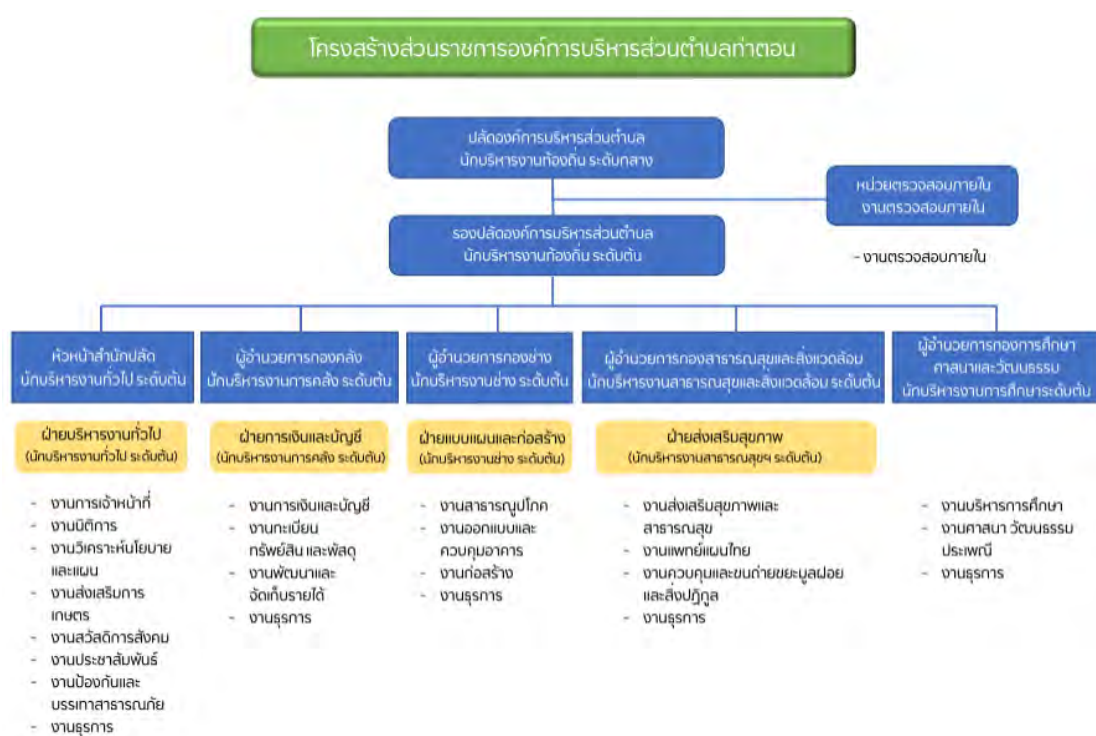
โครงสร้างส่วนราชการองค์การบริหารส่วนตำบลท่าตอน

ปลัดองค์การบริหารส่วนตำบล
นักบริหารงานท้องถิ่น ระดับกลาง

หน่วยตรวจสอบภายใน
งานตรวจสอบภายใน

รองปลัดองค์การบริหารส่วนตำบล
นักบริหารงานท้องถิ่น ระดับต้น

- งานตรวจสอบภายใน

หัวหน้าสำนักปลัด
นักบริหารงานทั่วไป ระดับต้น

ผู้อำนวยการกองคลัง
นักบริหารงานการคลัง ระดับต้น

ผู้อำนวยการกองช่าง
นักบริหารงานช่าง ระดับต้น

ผู้อำนวยการกองสาธารณสุขและสิ่งแวดล้อม
นักบริหารงานสาธารณสุขและสิ่งแวดล้อม ระดับต้น

ผู้อำนวยการกองการศึกษา ศาสนาและวัฒนธรรม
นักบริหารงานการศึกษาระดับต้น

ฝ่ายบริหารงานทั่วไป
(นักบริหารงานทั่วไป ระดับต้น)

- งานการเจ้าหน้าที่
- งานนิติการ
- งานวิเคราะห์นโยบายและแผน
- งานส่งเสริมการเกษตร
- งานสวัสดิการสังคม
- งานประชาสัมพันธ์
- งานป้องกันและบรรเทาสาธารณภัย
- งานธุรการ

ฝ่ายการเงินและบัญชี
(นักบริหารงานการคลัง ระดับต้น)

- งานการเงินและบัญชี
- งานทะเบียนทรัพย์สิน และพัสดุ
- งานพัฒนาและจัดเก็บรายได้
- งานธุรการ

ฝ่ายแบบแผนและก่อสร้าง
(นักบริหารงานช่าง ระดับต้น)

- งานสาธารณูปโภค
- งานออกแบบและควบคุมอาคาร
- งานก่อสร้าง
- งานธุรการ

ฝ่ายส่งเสริมสุขภาพ
(นักบริหารงานสาธารณสุขฯ ระดับต้น)

- งานส่งเสริมสุขภาพและสาธารณสุข
- งานแพทย์แผนไทย
- งานควบคุมและขนถ่ายขยะมูลฝอยและสิ่งปฏิกูล
- งานธุรการ

- งานบริหารการศึกษา
- งานศาสนา วัฒนธรรม ประเพณี
- งานธุรการ